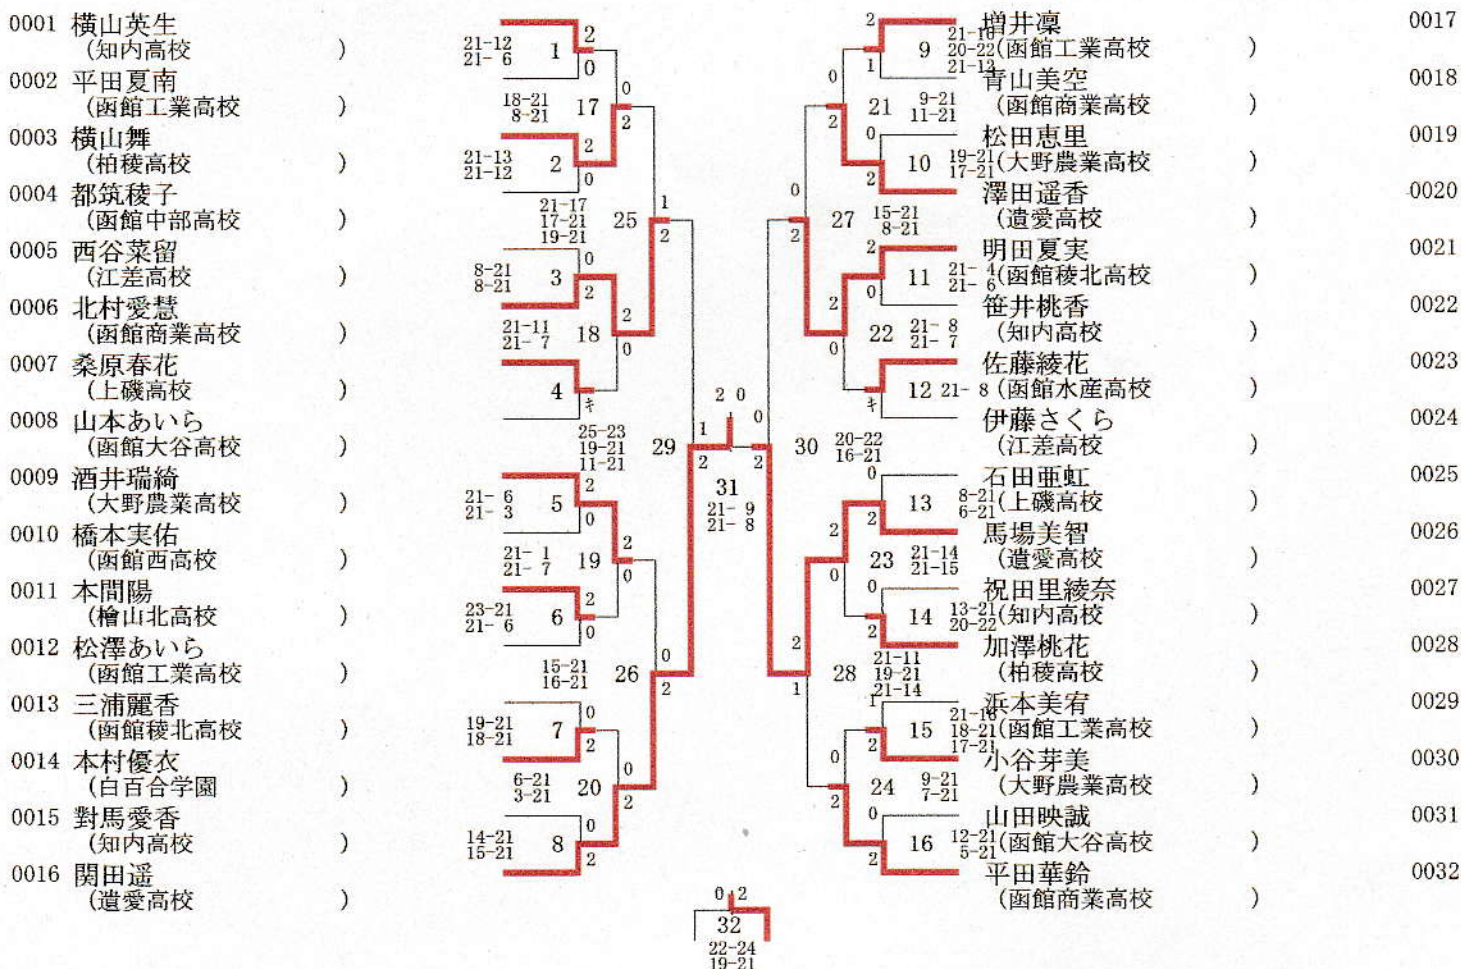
0001 横山英生 (知内高校 )
0002 平田夏南 (函館工業高校 )
0003 横山舞 (柏稜高校 )
0004 都筑稜子 (函館中部高校 )
0005 西谷菜留 (江差高校 )
0006 北村愛慧 (函館商業高校 )
0007 桑原春花 (上磯高校 )
0008 山本あいら (函館大谷高校 )
0009 酒井瑞綺 (大野農業高校 )
0010 橋本実佑 (函館西高校 )
0011 本間陽 (檜山北高校 )
0012 松澤あいら (函館工業高校 )
0013 三浦麗香 (函館稜北高校 )
0014 本村優衣 (白百合学園 )
0015 對馬愛香 (知内高校 )
0016 関田遥 (遺愛高校 )

21-12 21-6 1 2 0
18-21 8-21 17 0 2
21-13 21-12 2 2 0
21-17 17-21 19-21 25 1 2
8-21 8-21 3 0 2
21-11 21-7 18 2 0
4 キ
25-23 19-21 11-21 29 1 2
2 0
31 21-9 21-8
21-6 21-3 5 2 0
21-1 21-7 19 2 0
23-21 21-6 6 2 0
15-21 16-21 26 0 2
19-21 18-21 7 0 2
6-21 3-21 20 0 2
14-21 15-21 8 0 2

0 2
32
22-24 19-21

2 9 21-10 20-22 21-13 1
0 21 9-21 11-21 2
0 10 19-21 17-21 2
0 27 15-21 8-21 2
2 11 21-4 21-6 0
2 22 21-8 21-7 0
12 21-8 キ
0 30 20-22 16-21 2
0 13 8-21 6-21 2
2 23 21-14 21-15 0
0 14 13-21 20-22 2
2 28 21-11 19-21 21-14 1
1 15 21-16 18-21 17-21 2
0 24 9-21 7-21 2
0 16 12-21 5-21 2

増井凜 (函館工業高校 ) 0017
青山美空 (函館商業高校 ) 0018
松田恵里 (大野農業高校 ) 0019
澤田遥香 (遺愛高校 ) 0020
明田夏実 (函館稜北高校 ) 0021
笹井桃香 (知内高校 ) 0022
佐藤綾花 (函館水産高校 ) 0023
伊藤さくら (江差高校 ) 0024
石田亜虹 (上磯高校 ) 0025
馬場美智 (遺愛高校 ) 0026
祝田里綾奈 (知内高校 ) 0027
加澤桃花 (柏稜高校 ) 0028
浜本美宥 (函館工業高校 ) 0029
小谷芽美 (大野農業高校 ) 0030
山田映誠 (函館大谷高校 ) 0031
平田華鈴 (函館商業高校 ) 0032